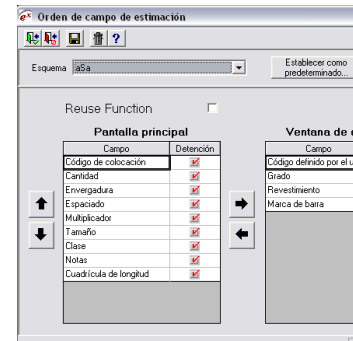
Orden de campo de estimación

?

Esquema aSa

Establecer como predeterminado...

Reuse Function

Pantalla principal

| Campo | Detención |
|---|---|
| Código de colocación | |
| Cantidad | |
| Envergadura | |
| Espaciado | |
| Multiplicador | |
| Tamaño | |
| Clase | |
| Notas | |
| Cuadrícula de longitud | |

Ventana de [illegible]

| Campo |
|---|
| Código definido por el u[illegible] |
| Grado |
| Revestimiento |
| Marca de barra |